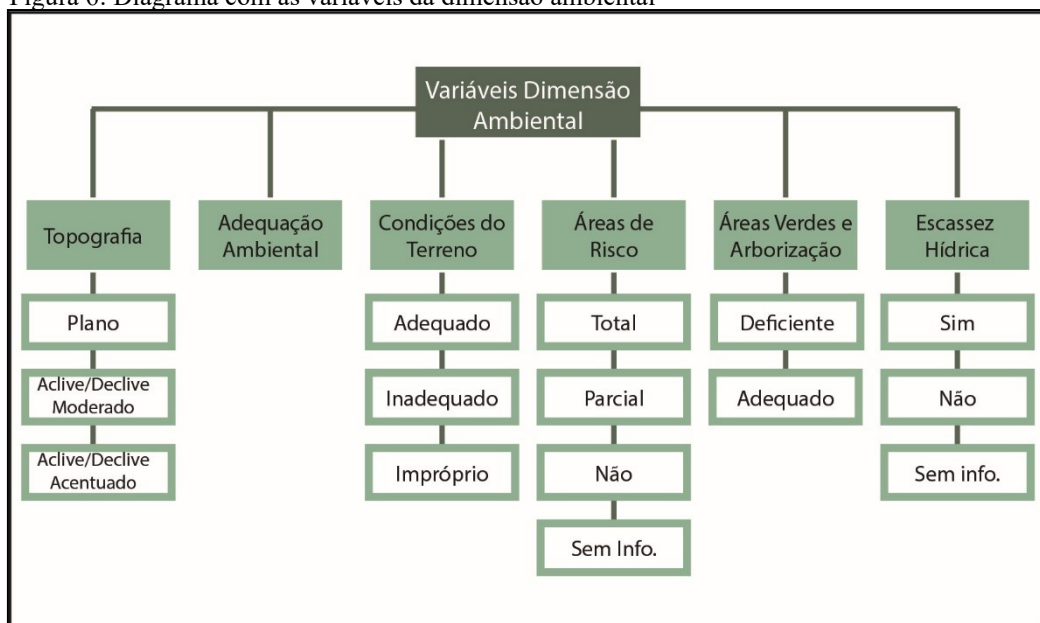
Figura 6: Diagrama com as variáveis da dimensão ambiental

Variáveis Dimensão Ambiental

Topografia
Plano
Aclive/Declive Moderado
Aclive/Declive Acentuado

Adequação Ambiental

Condições do Terreno
Adequado
Inadequado
Impróprio

Áreas de Risco
Total
Parcial
Não
Sem Info.

Áreas Verdes e Arborização
Deficiente
Adequado

Escassez Hídrica
Sim
Não
Sem info.